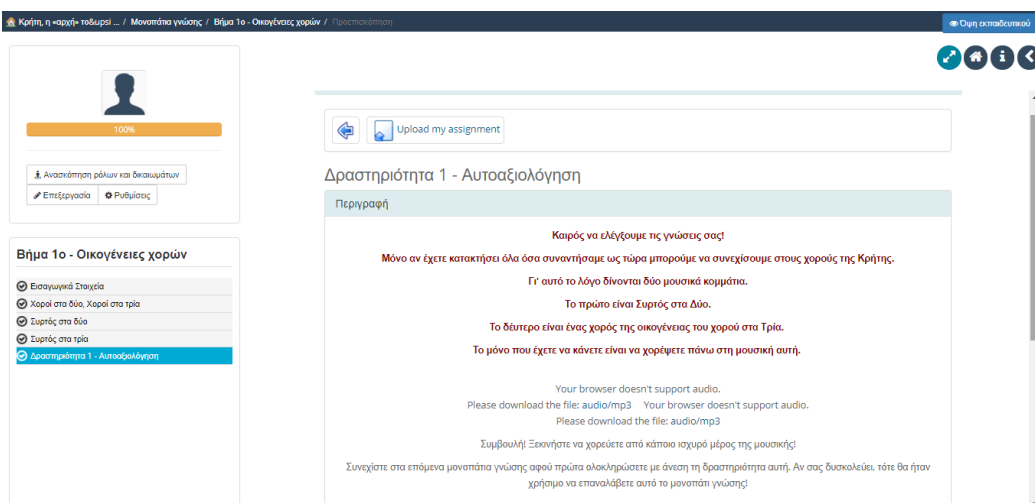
Κρήτη, η «αρχή» to&upsi ... / Μονοπάτια γνώσης / Βήμα 1ο - Οικογένειες χορών / Προεπισκόπηση

Όψη εκπαιδευτικού

100%

Ανασκόπηση ρόλων και δικαιωμάτων

Επεξεργασία

Ρυθμίσεις

Βήμα 1ο - Οικογένειες χορών

Εισαγωγικά Στοιχεία

Χοροί στα δύο, Χοροί στα τρία

Συρτός στα δύο

Συρτός στα τρία

Δραστηριότητα 1 - Αυτοαξιολόγηση

Upload my assignment

Δραστηριότητα 1 - Αυτοαξιολόγηση

Περιγραφή

Καιρός να ελέγξουμε τις γνώσεις σας!

Μόνο αν έχετε κατακτήσει όλα όσα συναντήσαμε ως τώρα μπορούμε να συνεχίσουμε στους χορούς της Κρήτης.

Γι' αυτό το λόγο δίνονται δύο μουσικά κομμάτια.

Το πρώτο είναι Συρτός στα Δύο.

Το δεύτερο είναι ένας χορός της οικογένειας του χορού στα Τρία.

Το μόνο που έχετε να κάνετε είναι να χορέψετε πάνω στη μουσική αυτή.

Your browser doesn't support audio.
Please download the file: audio/mp3 Your browser doesn't support audio.
Please download the file: audio/mp3

Συμβουλή! Ξεκινήστε να χορεύετε από κάποιο ισχυρό μέρος της μουσικής!

Συνεχίστε στα επόμενα μονοπάτια γνώσης αφού πρώτα ολοκληρώσετε με άνεση τη δραστηριότητα αυτή. Αν σας δυσκολεύει, τότε θα ήταν χρήσιμο να επαναλάβετε αυτό το μονοπάτι γνώσης!